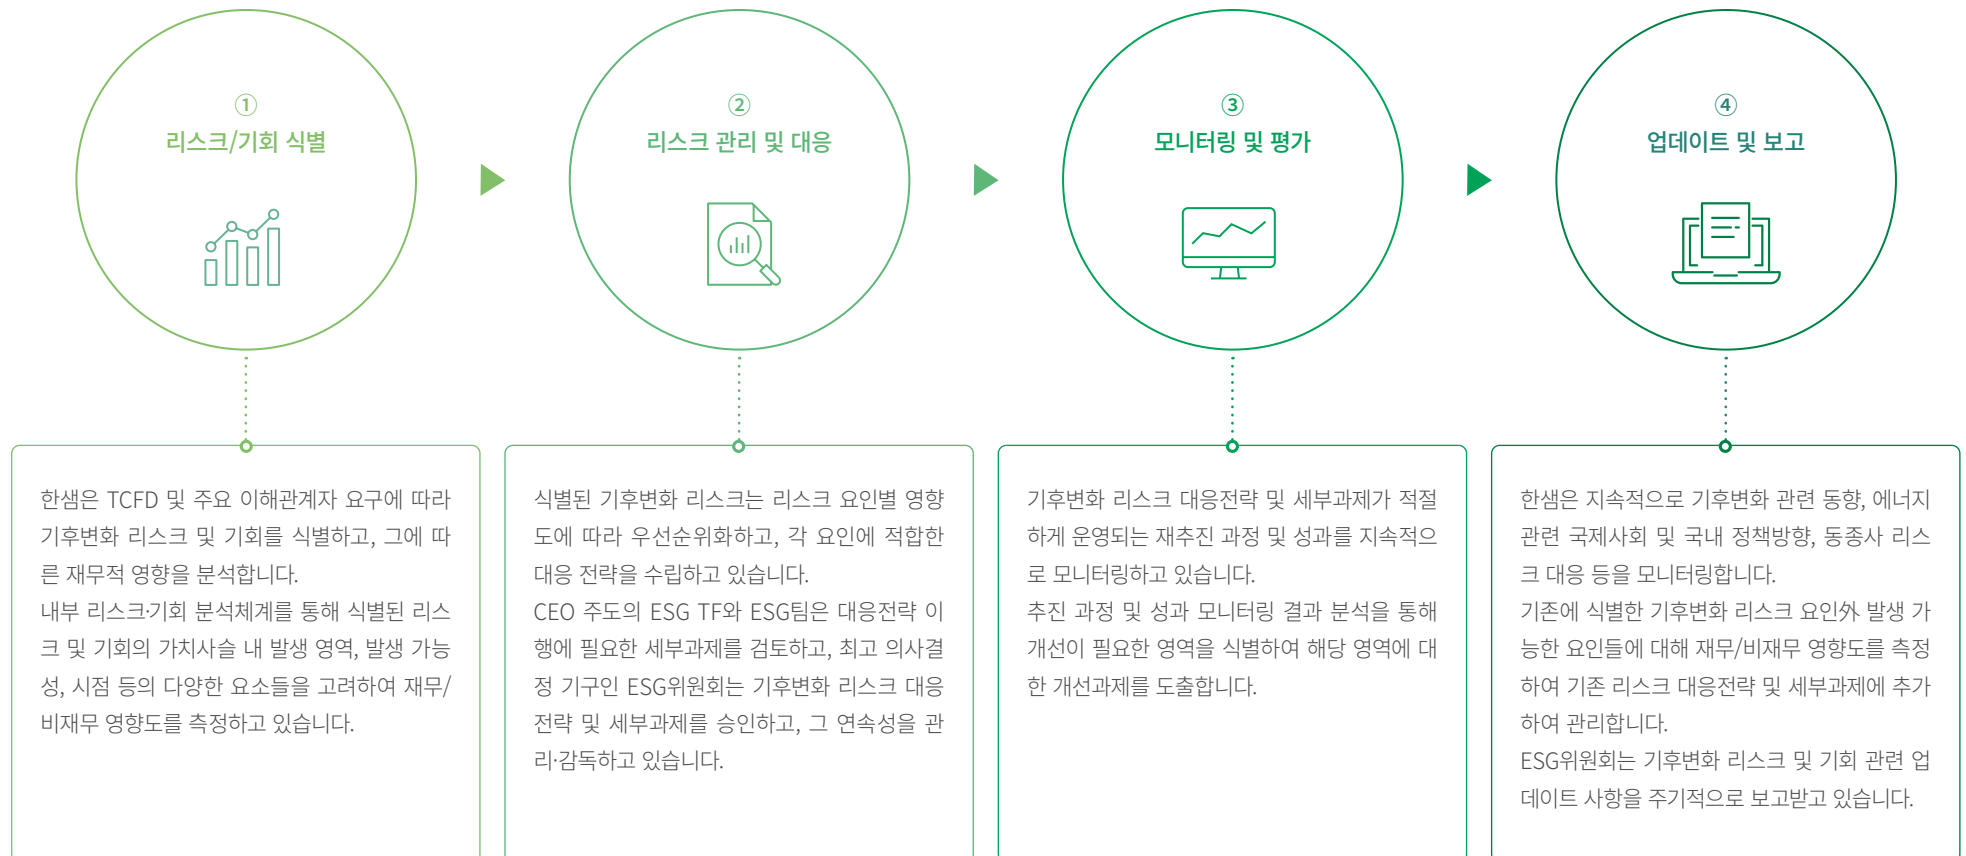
①
리스크/기회 식별

②
리스크 관리 및 대응

③
모니터링 및 평가

④
업데이트 및 보고

한샘은 TCFD 및 주요 이해관계자 요구에 따라 기후변화 리스크 및 기회를 식별하고, 그에 따른 재무적 영향을 분석합니다.
내부 리스크·기회 분석체계를 통해 식별된 리스크 및 기회의 가치사슬 내 발생 영역, 발생 가능성, 시점 등의 다양한 요소들을 고려하여 재무/비재무 영향도를 측정하고 있습니다.

식별된 기후변화 리스크는 리스크 요인별 영향도에 따라 우선순위화하고, 각 요인에 적합한 대응 전략을 수립하고 있습니다.
CEO 주도의 ESG TF와 ESG팀은 대응전략 이행에 필요한 세부과제를 검토하고, 최고 의사결정 기구인 ESG위원회는 기후변화 리스크 대응전략 및 세부과제를 승인하고, 그 연속성을 관리·감독하고 있습니다.

기후변화 리스크 대응전략 및 세부과제가 적절하게 운영되는 재추진 과정 및 성과를 지속적으로 모니터링하고 있습니다.
추진 과정 및 성과 모니터링 결과 분석을 통해 개선이 필요한 영역을 식별하여 해당 영역에 대한 개선과제를 도출합니다.

한샘은 지속적으로 기후변화 관련 동향, 에너지 관련 국제사회 및 국내 정책방향, 동종사 리스크 대응 등을 모니터링합니다.
기존에 식별한 기후변화 리스크 요인外 발생 가능한 요인들에 대해 재무/비재무 영향도를 측정하여 기존 리스크 대응전략 및 세부과제에 추가하여 관리합니다.
ESG위원회는 기후변화 리스크 및 기회 관련 업데이트 사항을 주기적으로 보고받고 있습니다.